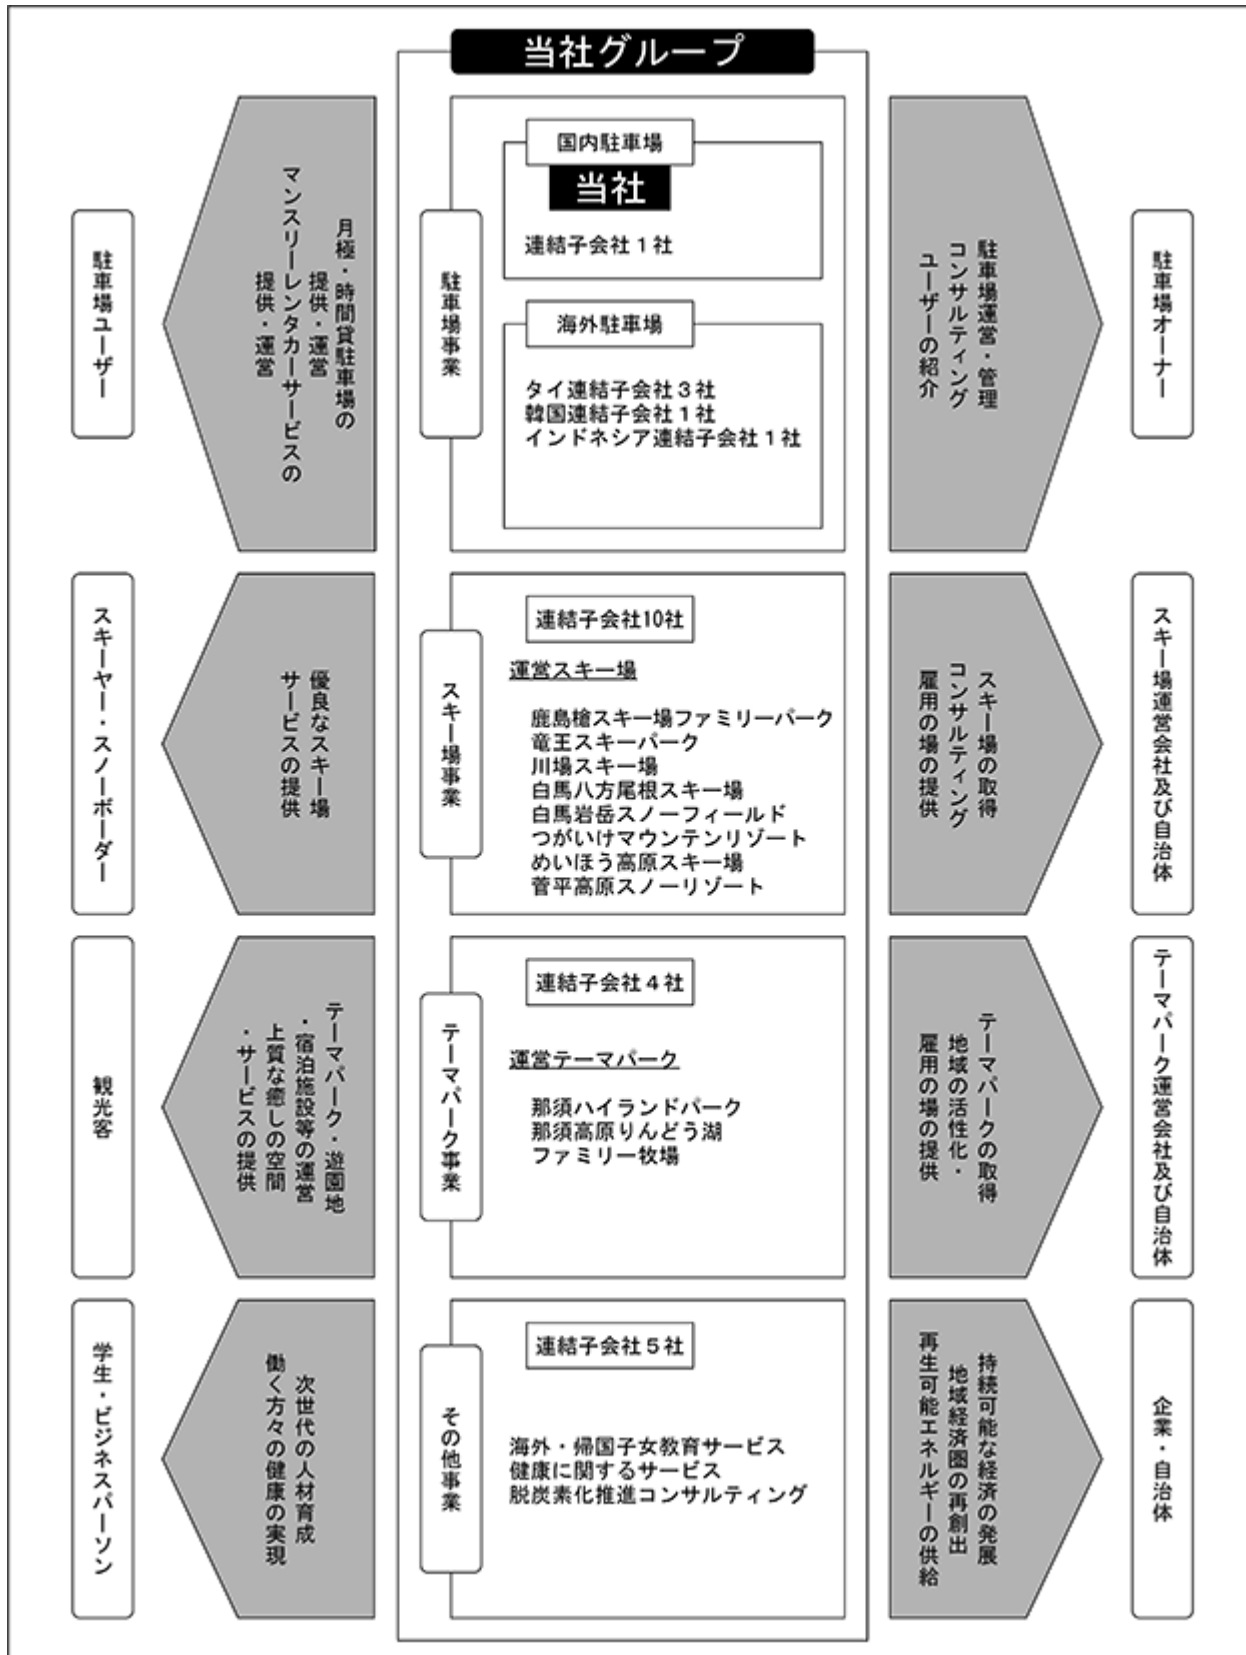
当社グループ

駐車場ユーザー

月極・時間貸駐車場の提供・運営
マンスリーレンタカーサービスの提供・運営

駐車場事業

国内駐車場
当社
連結子会社１社

海外駐車場
タイ連結子会社３社
韓国連結子会社１社
インドネシア連結子会社１社

駐車場運営・管理
コンサルティング
ユーザーの紹介

駐車場オーナー

スキーヤー・スノーボーダー

優良なスキー場サービスの提供

スキー場事業

連結子会社10社

運営スキー場

鹿島槍スキー場ファミリーパーク
竜王スキーパーク
川場スキー場
白馬八方尾根スキー場
白馬岩岳スノーフィールド
つがいけマウンテンリゾート
めいほう高原スキー場
菅平高原スノーリゾート

スキー場の取得
コンサルティング
雇用の場の提供

スキー場運営会社及び自治体

観光客

テーマパーク・遊園地・宿泊施設等の運営
上質な癒しの空間・サービスの提供

テーマパーク事業

連結子会社４社

運営テーマパーク

那須ハイランドパーク
那須高原りんどう湖
ファミリー牧場

テーマパークの取得
地域の活性化・
雇用の場の提供

テーマパーク運営会社及び自治体

学生・ビジネスパーソン

次世代の人材育成
働く方々の健康の実現

その他事業

連結子会社５社

海外・帰国子女教育サービス
健康に関するサービス
脱炭素化推進コンサルティング

持続可能な経済の発展
地域経済圏の再創出
再生可能エネルギーの供給

企業・自治体